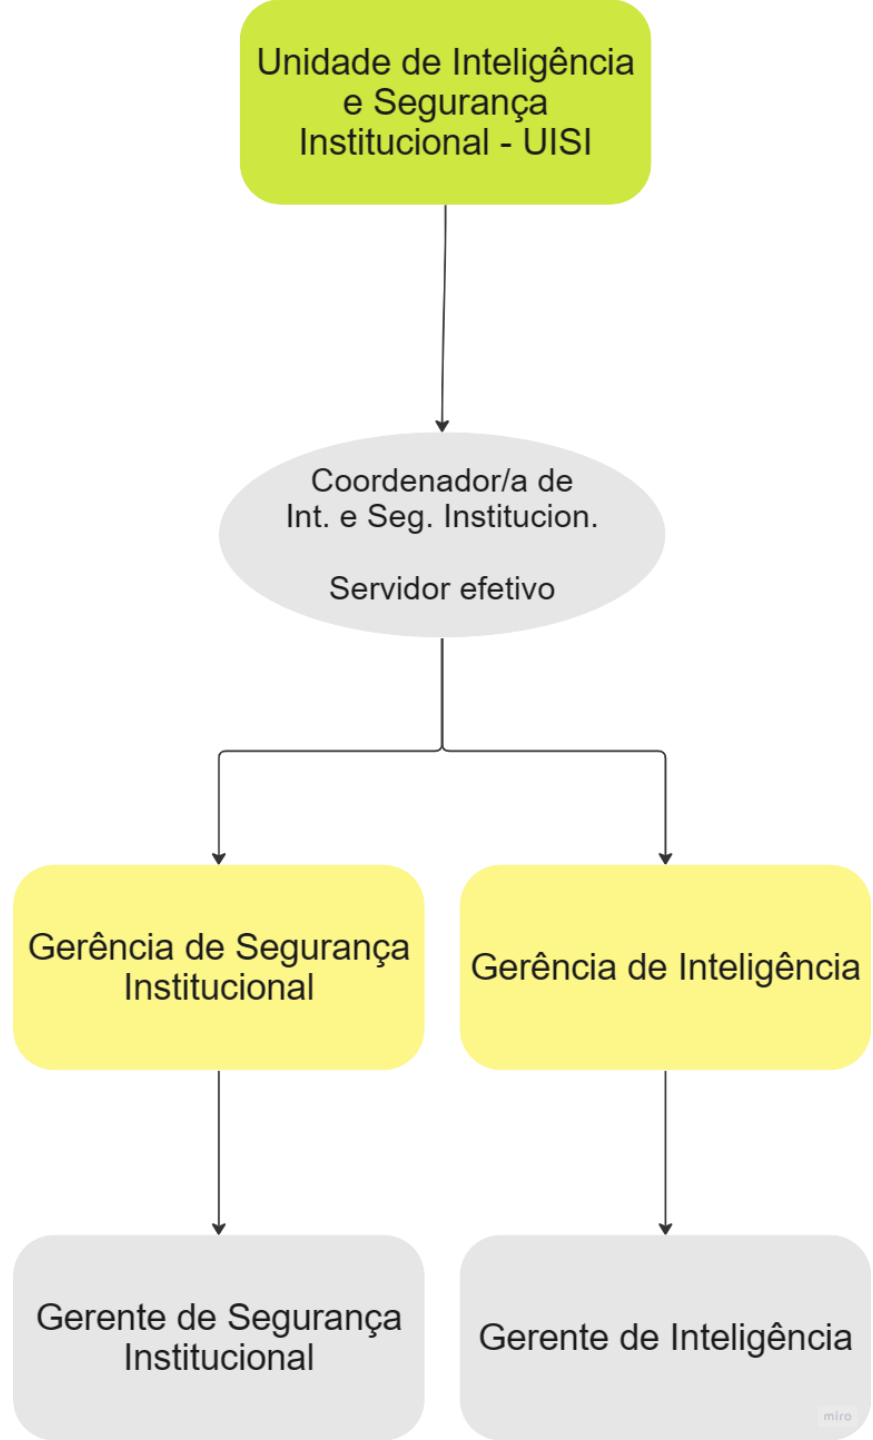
Unidade de Inteligência e Segurança Institucional - UISI

Coordenador/a de Int. e Seg. Institucion.

Servidor efetivo

Gerência de Segurança Institucional

Gerência de Inteligência

Gerente de Segurança Institucional

Gerente de Inteligência

miro